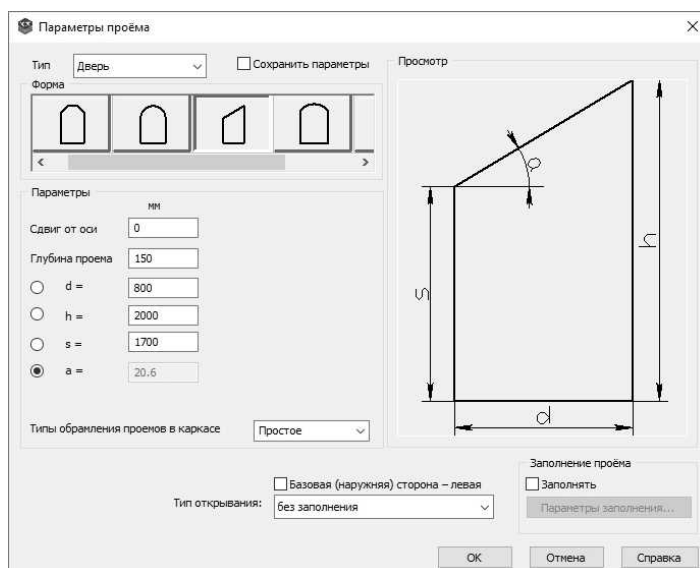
Параметры проёма

Тип Дверь
Сохранить параметры
Форма

Параметры
мм
Сдвиг от оси 0
Глубина проема 150
d = 800
h = 2000
s = 1700
a = 20.6

Типы обрамления проемов в каркасе Простое

Просмотр
a
h
s
d

Заполнение проёма
Базовая (наружная) сторона – левая
Заполнять
Тип открывания: без заполнения
Параметры заполнения...

OK
Отмена
Справка